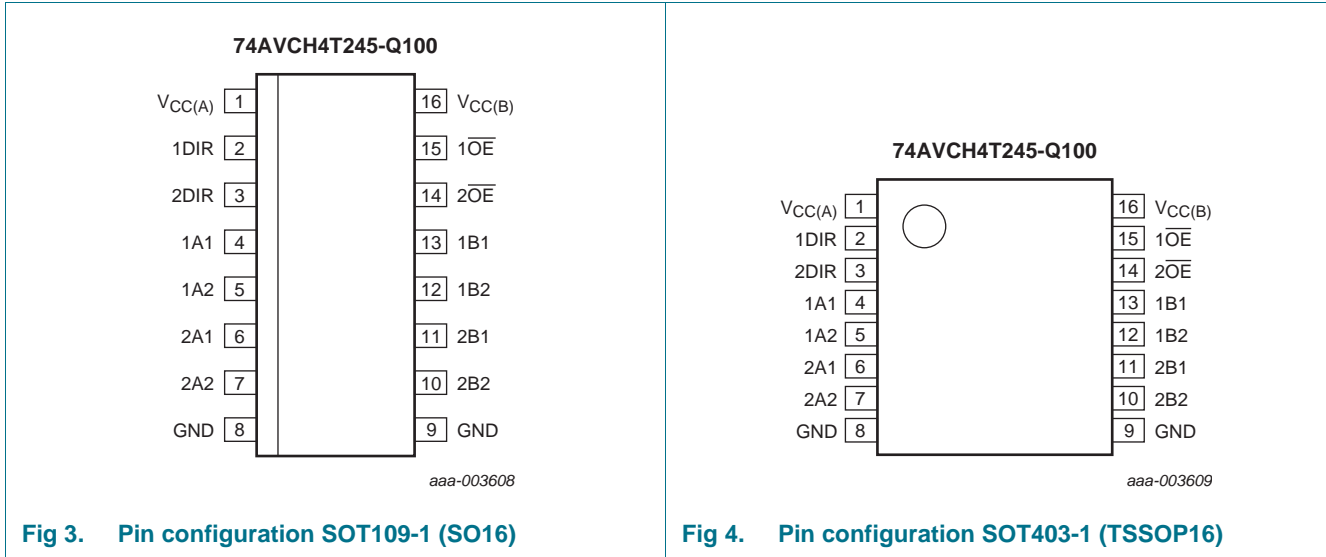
74AVCH4T245-Q100

$V_{CC(A)}$ 1
1DIR 2
2DIR 3
1A1 4
1A2 5
2A1 6
2A2 7
GND 8

16 $V_{CC(B)}$
15 $1\overline{OE}$
14 $2\overline{OE}$
13 1B1
12 1B2
11 2B1
10 2B2
9 GND

aaa-003608

Fig 3. Pin configuration SOT109-1 (SO16)

74AVCH4T245-Q100

$V_{CC(A)}$ 1
1DIR 2
2DIR 3
1A1 4
1A2 5
2A1 6
2A2 7
GND 8

16 $V_{CC(B)}$
15 $1\overline{OE}$
14 $2\overline{OE}$
13 1B1
12 1B2
11 2B1
10 2B2
9 GND

aaa-003609

Fig 4. Pin configuration SOT403-1 (TSSOP16)